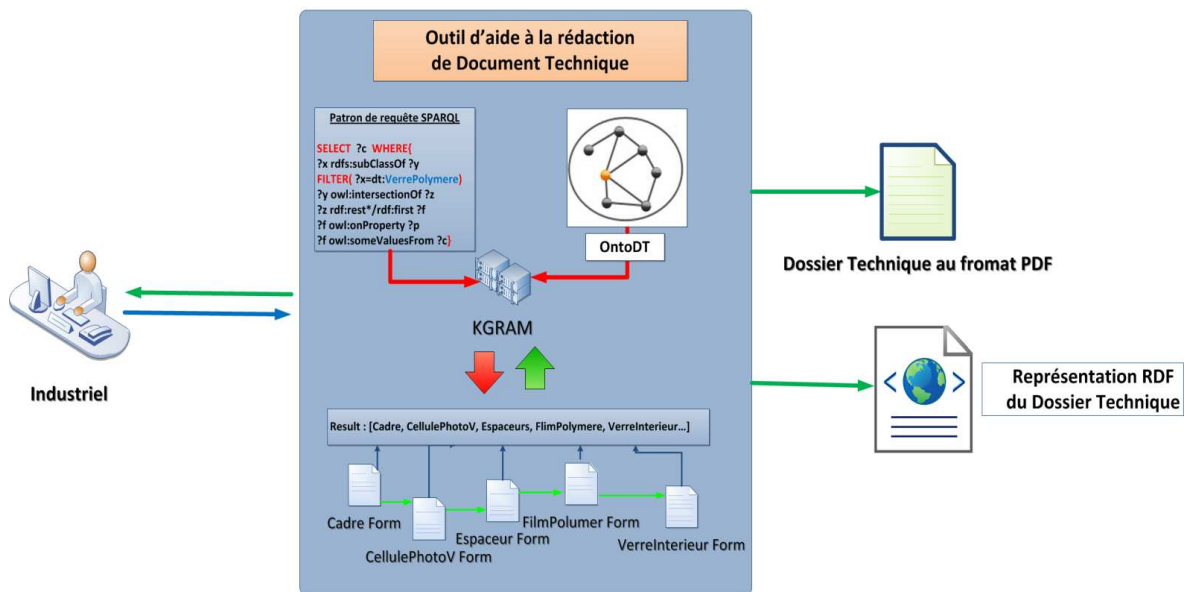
Outil d'aide à la rédaction de Document Technique

Patron de requête SPARQL

SELECT ?c WHERE{
?x rdfs:subClassOf ?y
FILTER( ?x=dt:VerrePolymere)
?y owl:intersectionOf ?z
?z rdf:rest*/rdf:first ?f
?f owl:onProperty ?p
?f owl:someValuesFrom ?c}

OntoDT

KGRAM

Result : [Cadre, CellulePhotoV, Espaceurs, FlimPolymere, VerreInterieur...]

Cadre Form
CellulePhotoV Form
Espaceur Form
FilmPolumer Form
VerreInterieur Form

Industriel

Dossier Technique au fromat PDF

Représentation RDF du Dossier Technique